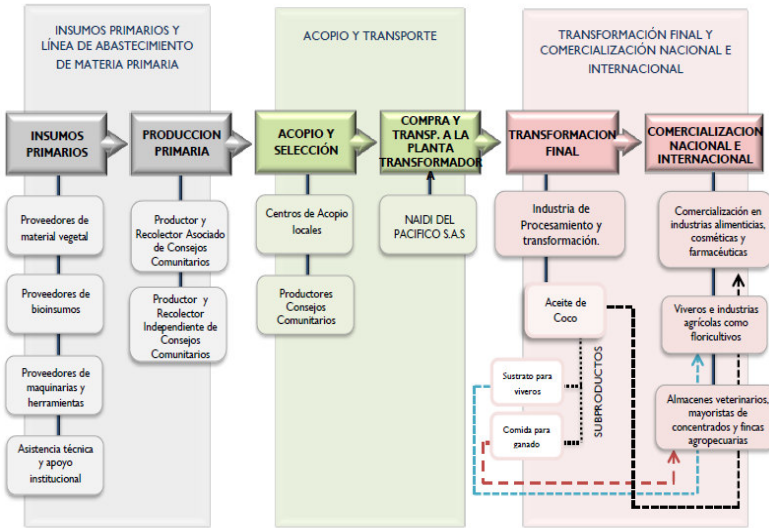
INSUMOS PRIMARIOS Y LÍNEA DE ABASTECIMIENTO DE MATERIA PRIMARIA

ACOPIO Y TRANSPORTE

TRANSFORMACIÓN FINAL Y COMERCIALIZACIÓN NACIONAL E INTERNACIONAL

INSUMOS PRIMARIOS

PRODUCCION PRIMARIA

ACOPIO Y SELECCIÓN

COMPRA Y TRANSP. A LA PLANTA TRANSFORMADOR

TRANSFORMACION FINAL

COMERCIALIZACION NACIONAL E INTERNACIONAL

Proveedores de material vegetal

Proveedores de bioinsumos

Proveedores de maquinarias y herramientas

Asistencia técnica y apoyo institucional

Productor y Recolector Asociado de Consejos Comunitarios

Productor y Recolector Independiente de Consejos Comunitarios

Centros de Acopio locales

Productores Consejos Comunitarios

NAIDI DEL PACIFICO S.A.S

Industria de Procesamiento y transformación.

Aceite de Coco

Sustrato para viveros

Comida para ganado

SUBPRODUCTOS

Comercialización en industrias alimenticias, cosméticas y farmacéuticas

Viveros e industrias agrícolas como floricultivos

Almacenes veterinarios, mayoristas de concentrados y fincas agropecuarias